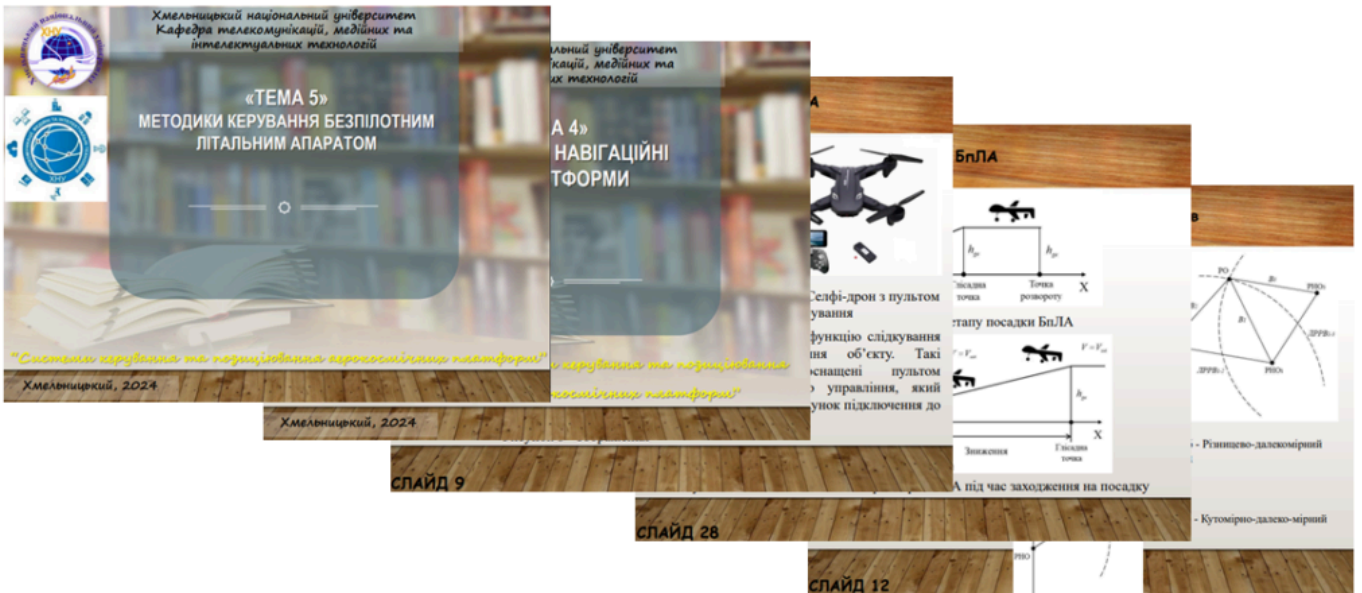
Хмельницький національний університет
Кафедра телекомунікацій, медійних та інтелектуальних технологій

«ТЕМА 5»
МЕТОДИКИ КЕРУВАННЯ БЕЗПІЛОТНИМ ЛІТАЛЬНИМ АПАРАТОМ

"Системи керування та позиціювання аерокосмічних платформ"

Хмельницький, 2024

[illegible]альний університет
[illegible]кацій, медійних та
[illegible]х технологій

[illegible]А 4»
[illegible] НАВІГАЦІЙНІ
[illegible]ТФОРМИ

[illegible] керування та позиціювання
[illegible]космічних платформ"

Хмельницький, 2024

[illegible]А

Селфі-дрон з пультом
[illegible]ування

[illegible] функцію слідкування
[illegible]ня об'єкту. Такі
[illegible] оснащені пультом
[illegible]о управління, який
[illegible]унок підключення до

СЛАЙД 9

БпЛА

$h_{гр}$
$h_{гр}$
Глісадна точка
Точка розвороту
X

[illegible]етапу посадки БпЛА

$V = V_{зп}$
$V = V_{зп}$
$h_{гр}$
Зниження
Глісадна точка
X

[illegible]А під час заходження на посадку

СЛАЙД 28

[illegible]в

РО
$R_1$
$R_2$
$R_3$
РНО₁
РНО₂
ДРРВ₁₂
ДРРВ₂₃

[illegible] - Різницево-далекомірний

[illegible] - Кутомірно-далеко-мірний

РНО

СЛАЙД 12